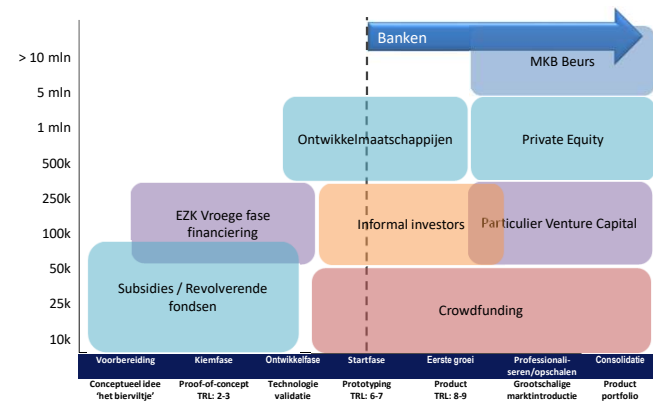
Banken

> 10 mln
5 mln
1 mln
500k
250k
100k
50k
25k
10k

MKB Beurs
Ontwikkelmaatschappijen
Private Equity
EZK Vroege fase financiering
Informal investors
Particulier Venture Capital
Subsidies / Revolverende fondsen
Crowdfunding

| Voorbereiding | Kiemfase | Ontwikkelfase | Startfase | Eerste groei | Professionaliseren/opschalen | Consolidatie |
|---|---|---|---|---|---|---|
| Conceptueel idee 'het biervitje' | Proof-of-concept TRL: 2-3 | Technologie validatie | Prototyping TRL: 6-7 | Product TRL: 8-9 | Grootschalige marktintroductie | Product portfolio |